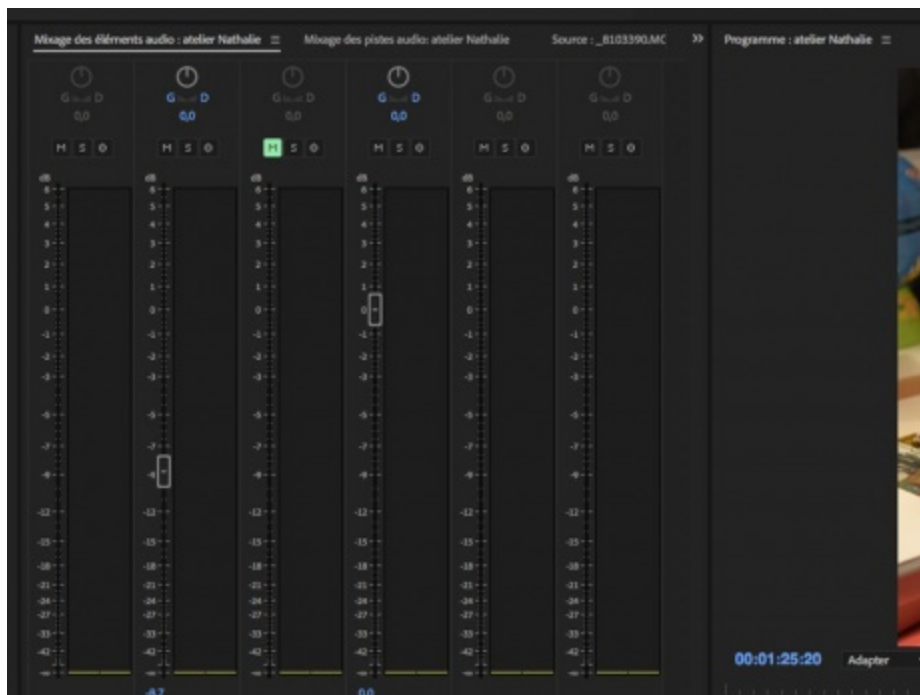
Mixage des éléments audio : atelier Nathalie ≡ Mixage des pistes audio: atelier Nathalie Source : _B103390.MC »

Programme : atelier Nathalie ≡

G D
0,0
M S ⊙

G D
0,0
M S ⊙

G D
0,0
M S ⊙

G D
0,0
M S ⊙

G D
0,0
M S ⊙

G D
0,0
M S ⊙

dB
6
5
4
3
2
1
0
-1
-2
-3
-5
-7
-9
-12
-15
-18
-21
-24
-27
-33
-42
-∞

-8,7

0,0

00:01:25:20 Adapter